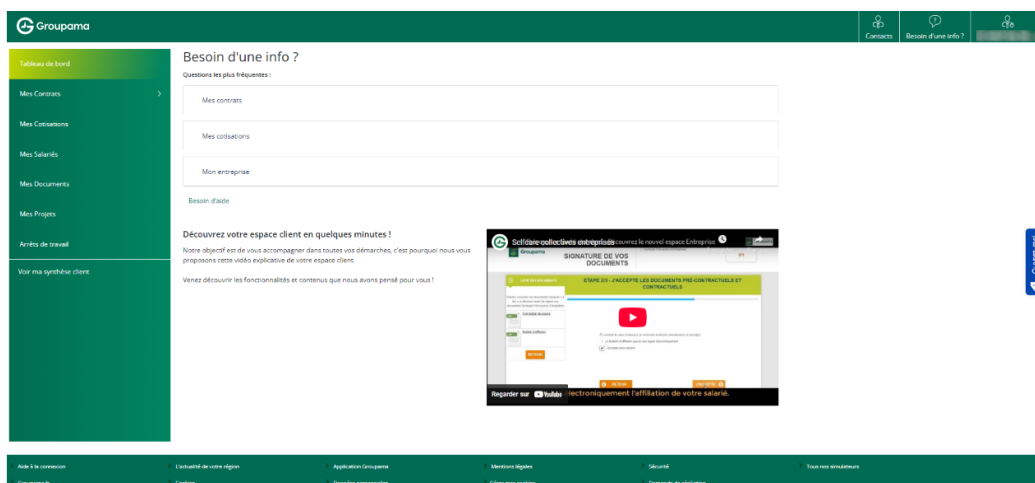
Groupama

Contacts Besoin d'une info ? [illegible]

Tableau de bord
Mes Contrats
Mes Cotisations
Mes Salariés
Mes Documents
Mes Projets
Arrêts de travail
Voir ma synthèse client

Besoin d'une info ?

Questions les plus fréquentes :

Mes contrats

Mes cotisations

Mon entreprise

Besoin d'aide

Découvrez votre espace client en quelques minutes !

Notre objectif est de vous accompagner dans toutes vos démarches, c'est pourquoi nous vous proposons cette vidéo explicative de votre espace client.

Venez découvrir les fonctionnalités et contenus que nous avons pensé pour vous !

Solidaire collectives entreprises Découvrez le nouvel espace Entreprise

SIGNATURE DE VOS DOCUMENTS

ETAPE 2/3 - J'ACCEPTE LES DOCUMENTS PRÉ-CONTRACTUELS ET CONTRACTUELS

Regarder sur YouTube

électroniquement l'affiliation de votre salarié.

Aide à la connexion
L'actualité de votre région
Application Groupama
Mentions légales
Sécurité
Tous nos simulateurs